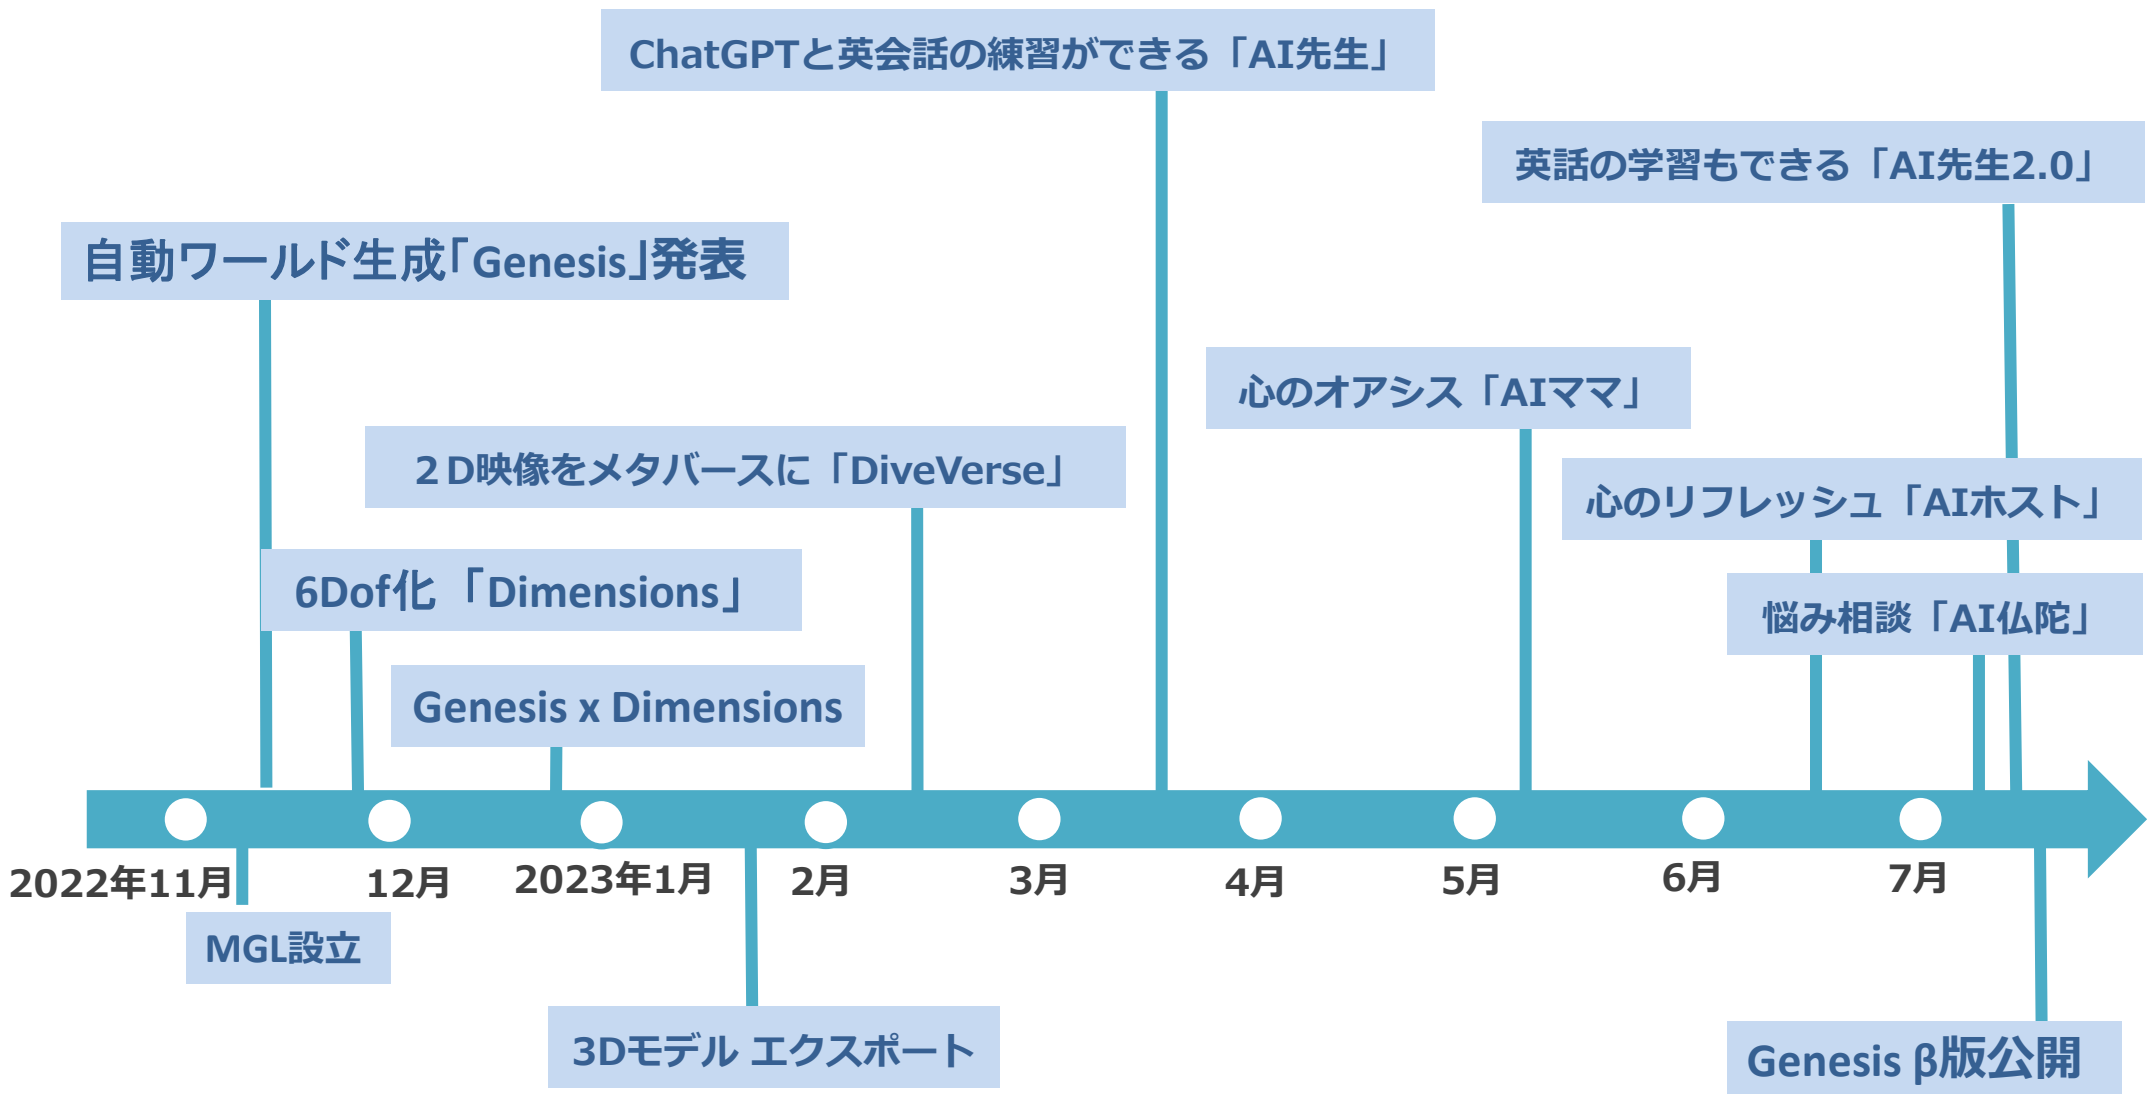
ChatGPTと英会話の練習ができる「AI先生」

英話の学習もできる「AI先生2.0」

自動ワールド生成「Genesis」発表

心のオアシス「AIママ」

２D映像をメタバースに「DiveVerse」

心のリフレッシュ「AIホスト」

6Dof化「Dimensions」

悩み相談「AI仏陀」

Genesis x Dimensions

2022年11月

12月

2023年1月

2月

3月

4月

5月

6月

7月

MGL設立

3Dモデル エクスポート

Genesis β版公開